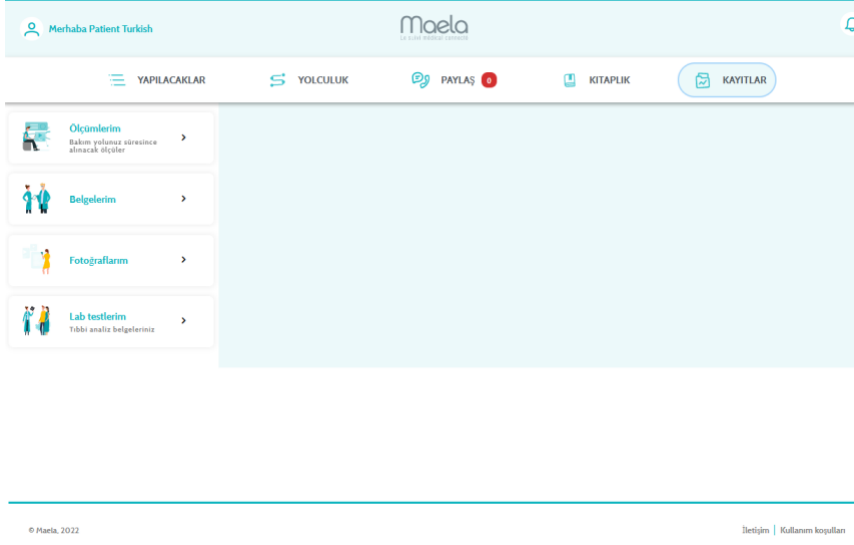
Merhaba Patient Turkish

Maela
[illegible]

YAPILACAKLAR
YOLCULUK
PAYLAŞ 0
KITAPLIK
KAYITLAR

Ölçümlerim
Bakım yolunuz süresince alınacak ölçüler

Belgelerim

Fotoğraflarım

Lab testlerim
Tıbbi analiz belgeleriniz

© Maela, 2022

İletişim | Kullanım koşulları